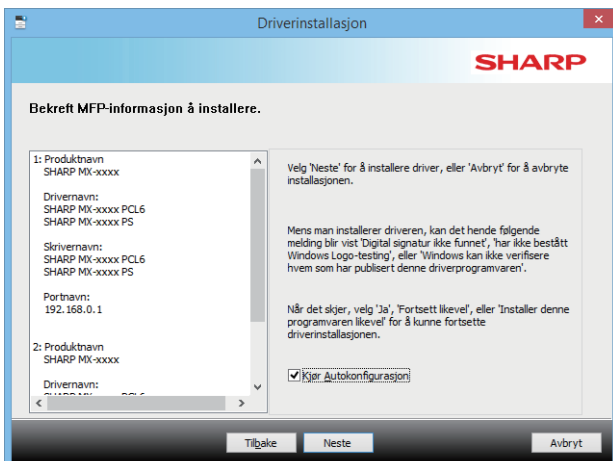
Driverinstallasjon

SHARP

Bekreft MFP-informasjon å installere.

1: Produktnavn
SHARP MX-xxxx

Drivernavn:
SHARP MX-xxxx PCL6
SHARP MX-xxxx PS

Skrivernavn:
SHARP MX-xxxx PCL6
SHARP MX-xxxx PS

Portnavn:
192.168.0.1

2: Produktnavn
SHARP MX-xxxx

Drivernavn:
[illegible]

Velg 'Neste' for å installere driver, eller 'Avbryt' for å avbryte installasjonen.

Mens man installerer driveren, kan det hende følgende melding blir vist 'Digital signatur ikke funnet', 'har ikke bestått Windows Logo-testing', eller 'Windows kan ikke verifisere hvem som har publisert denne driverprogramvaren'.

Når det skjer, velg 'Ja', 'Fortsett likevel', eller 'Installer denne programvaren likevel' for å kunne fortsette driverinstallasjonen.

Kjør Autokonfigurasjon

Tilbake
Neste
Avbryt